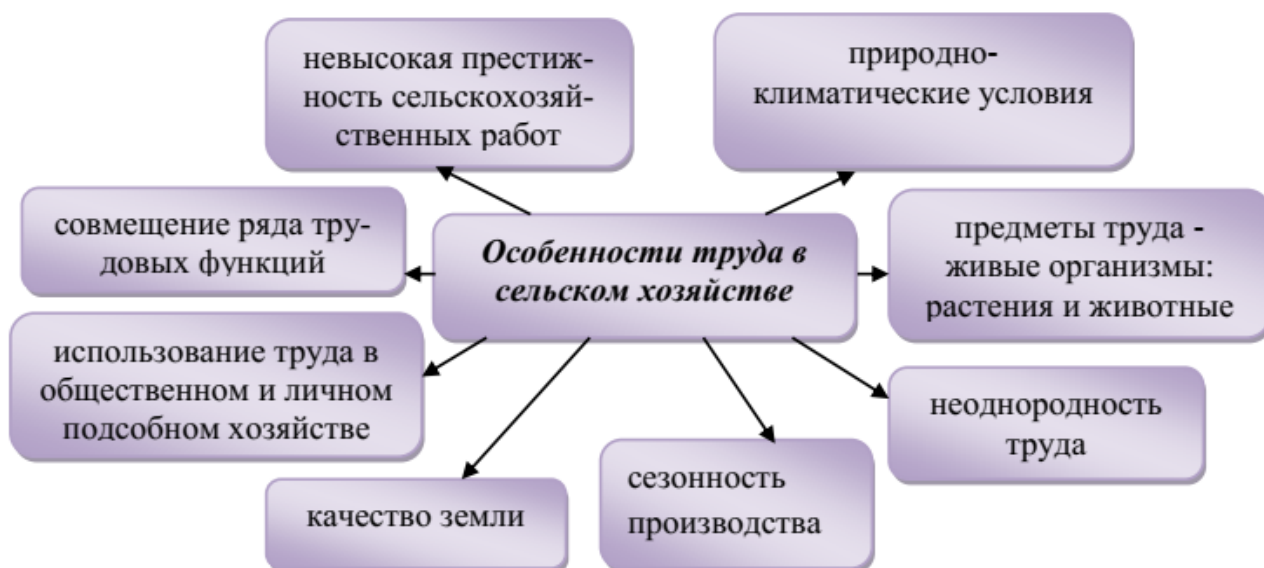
невысокая престижность сельскохозяйственных работ

природно-климатические условия

совмещение ряда трудовых функций

Особенности труда в сельском хозяйстве

предметы труда - живые организмы: растения и животные

использование труда в общественном и личном подсобном хозяйстве

неоднородность труда

качество земли

сезонность производства